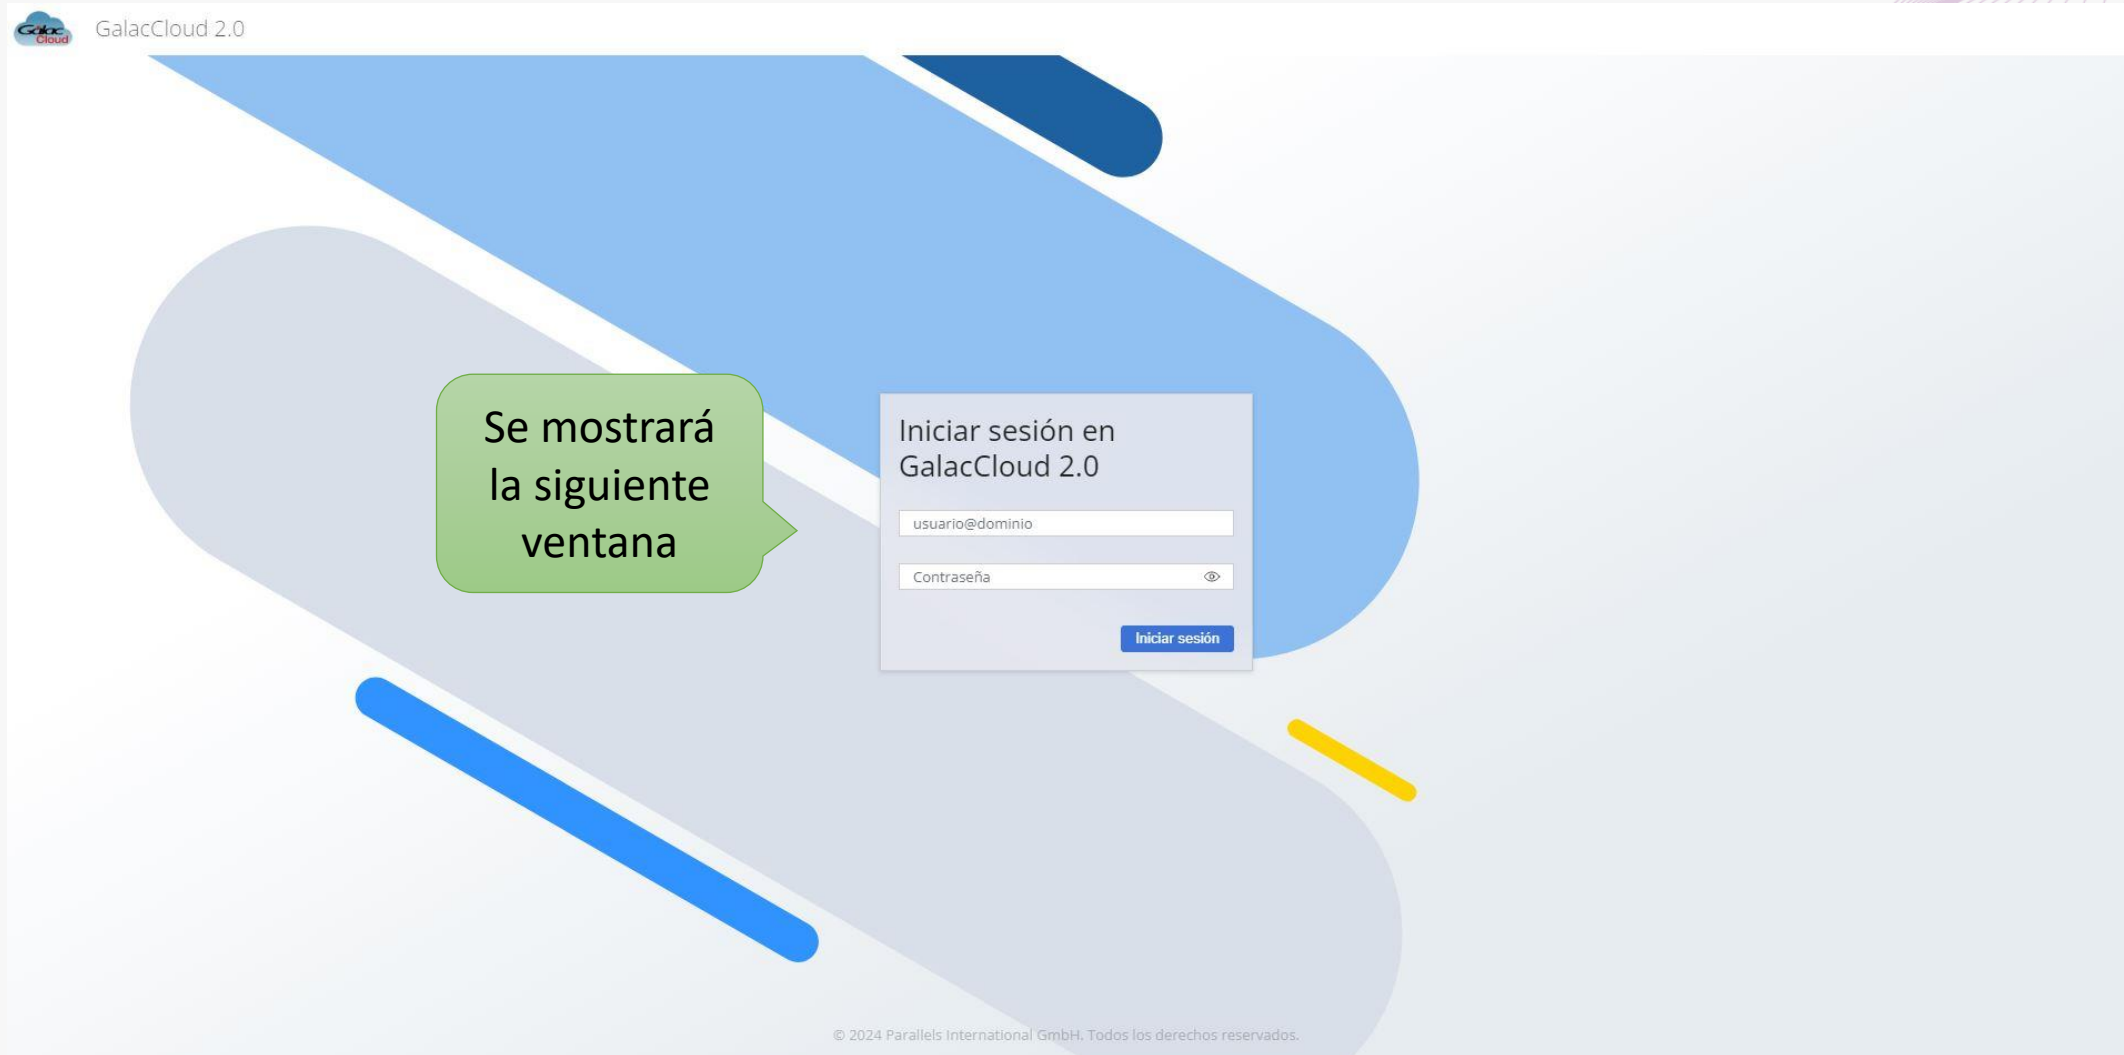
Galac Cloud

GalacCloud 2.0

Se mostrará la siguiente ventana

Iniciar sesión en GalacCloud 2.0

usuario@dominio

Contraseña

Iniciar sesión

© 2024 Parallels International GmbH. Todos los derechos reservados.